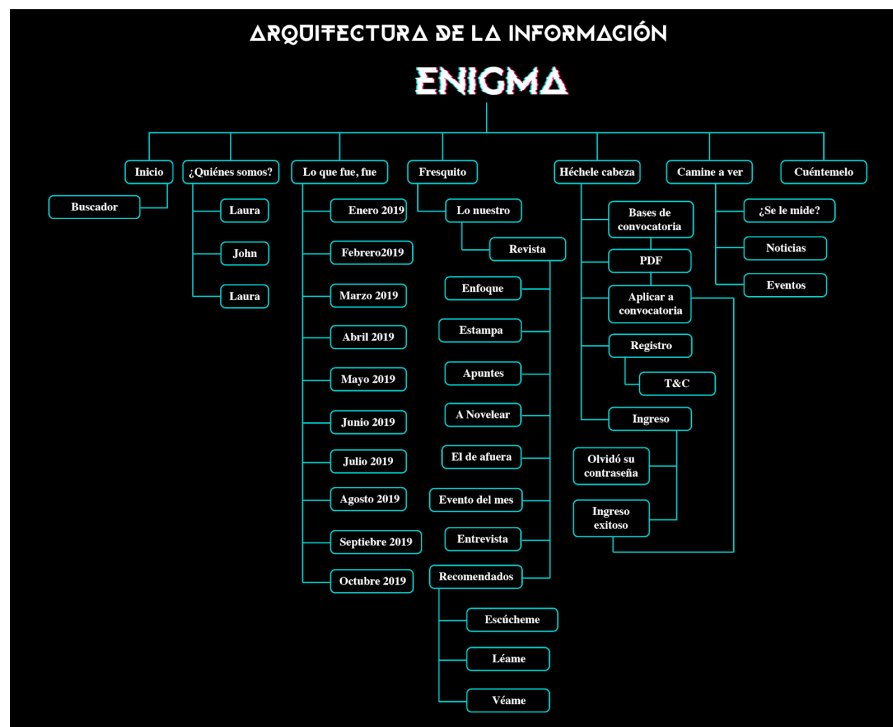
ARQUITECTURA DE LA INFORMACIÓN

ENIGMA

Inicio
Buscador

¿Quiénes somos?
Laura
John
Laura

Lo que fue, fue
Enero 2019
Febrero2019
Marzo 2019
Abril 2019
Mayo 2019
Junio 2019
Julio 2019
Agosto 2019
Septiebre 2019
Octubre 2019

Fresquito
Lo nuestro
Revista
Enfoque
Estampa
Apuntes
A Novelear
El de afuera
Evento del mes
Entrevista
Recomendados
Escúcheme
Léame
Véame

Héchele cabeza
Bases de convocatoria
PDF
Aplicar a convocatoria
Registro
T&C
Ingreso
Olvidó su contraseña
Ingreso exitoso

Camine a ver
¿Se le mide?
Noticias
Eventos

Cuéntemelo